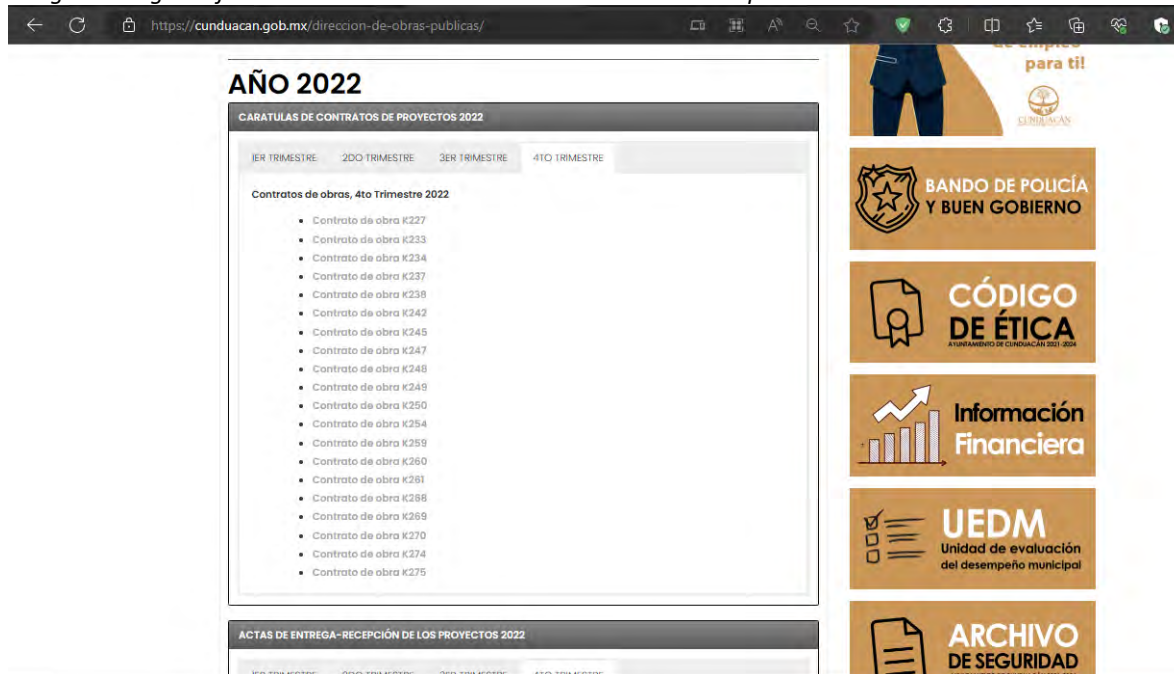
https://cunduacan.gob.mx/direccion-de-obras-publicas/

AÑO 2022

CARATULAS DE CONTRATOS DE PROYECTOS 2022

1ER TRIMESTRE 2DO TRIMESTRE 3ER TRIMESTRE 4TO TRIMESTRE

Contratos de obras, 4to Trimestre 2022

- Contrato de obra K227
- Contrato de obra K233
- Contrato de obra K234
- Contrato de obra K237
- Contrato de obra K238
- Contrato de obra K242
- Contrato de obra K245
- Contrato de obra K247
- Contrato de obra K248
- Contrato de obra K249
- Contrato de obra K250
- Contrato de obra K254
- Contrato de obra K259
- Contrato de obra K260
- Contrato de obra K261
- Contrato de obra K268
- Contrato de obra K269
- Contrato de obra K270
- Contrato de obra K374
- Contrato de obra K275

ACTAS DE ENTREGA-RECEPCIÓN DE LOS PROYECTOS 2022

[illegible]

para ti!

CUNDUACÁN

BANDO DE POLICÍA Y BUEN GOBIERNO

CÓDIGO DE ÉTICA
AYUNTAMIENTO DE CUNDUACÁN 2021-2024

Información Financiera

UEDM
Unidad de evaluación del desempeño municipal

ARCHIVO DE SEGURIDAD